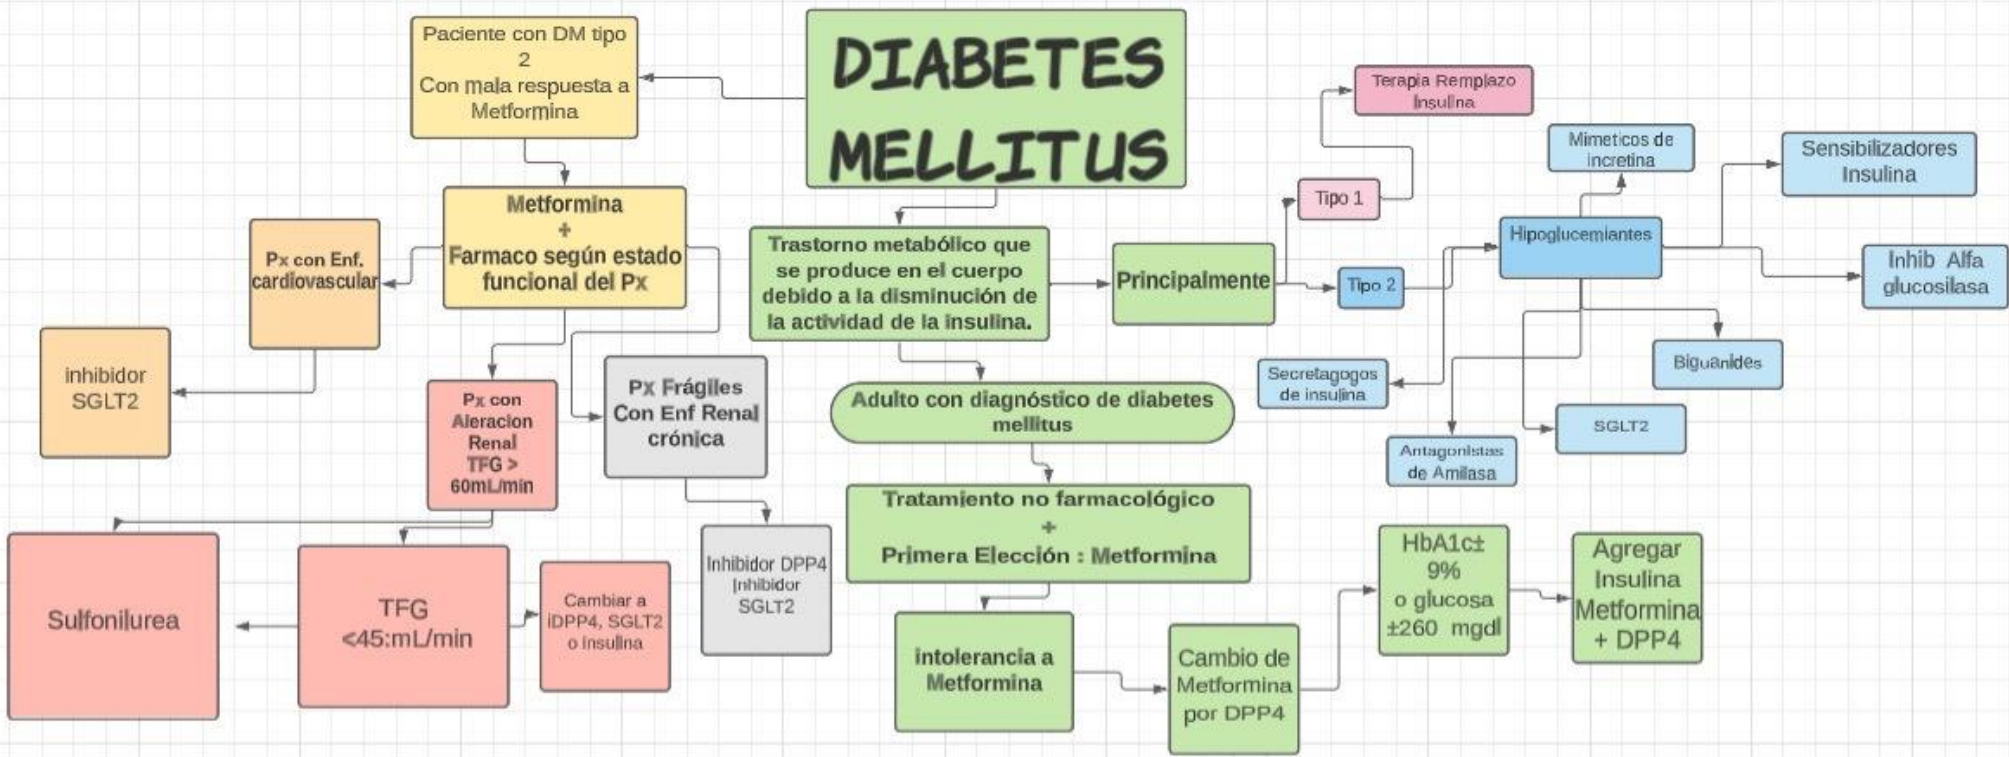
DIABETES MELLITUS

Paciente con DM tipo 2
Con mala respuesta a Metformina

Metformina
+
Farmaco según estado funcional del Px

Px con Enf. cardiovascular

inhibidor SGLT2

Px con Aleracion Renal TFG > 60mL/min

Px Frágiles Con Enf Renal crónica

Sulfonilurea

TFG <45:mL/min

Cambiar a iDPP4, SGLT2 o Insulina

Inhibidor DPP4 Inhibidor SGLT2

Trastorno metabólico que se produce en el cuerpo debido a la disminución de la actividad de la insulina.

Principalmente

Tipo 1

Terapia Remplazo Insulina

Tipo 2

Hipoglucemiantes

Mimeticos de incretina

Sensibilizadores Insulina

Inhib Alfa glucosilasa

Biguanides

Secretagogos de insulina

SGLT2

Antagonistas de Amilasa

Adulto con diagnóstico de diabetes mellitus

Tratamiento no farmacológico
+
Primera Elección : Metformina

intolerancia a Metformina

Cambio de Metformina por DPP4

HbA1c± 9% o glucosa ±260 mgdl

Agregar Insulina Metformina + DPP4